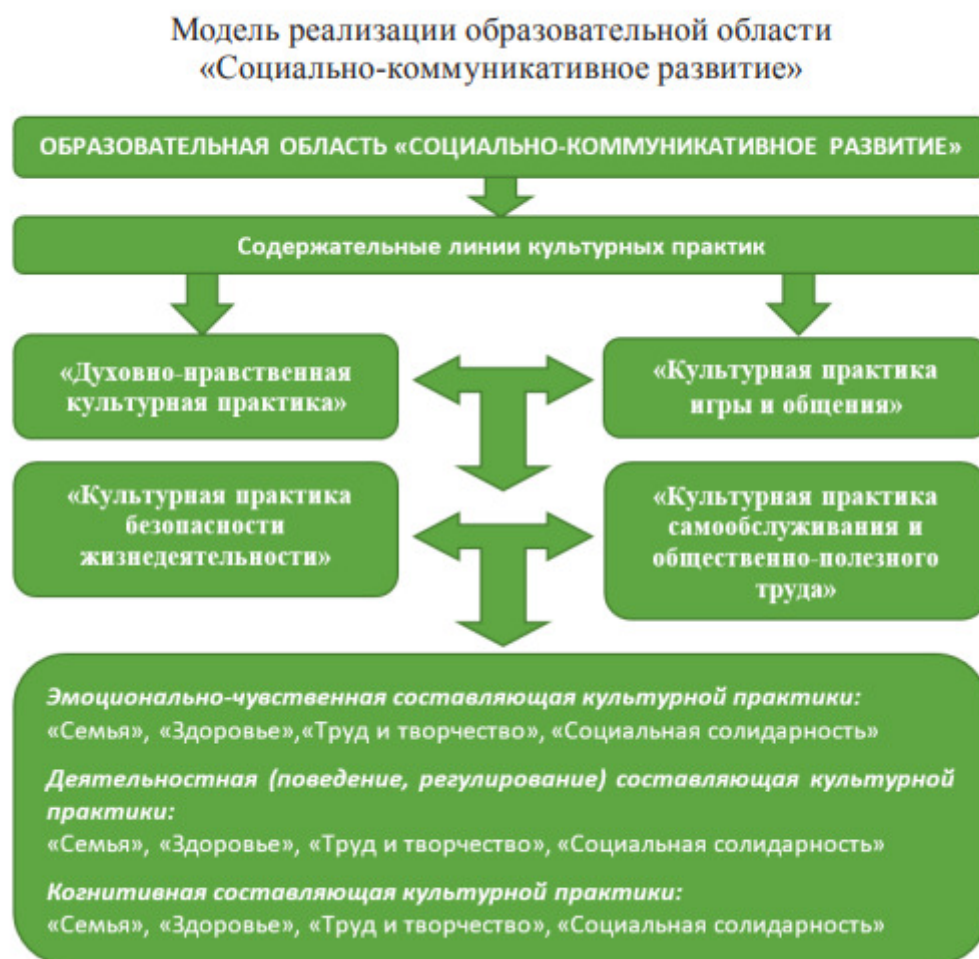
Модель реализации образовательной области «Социально-коммуникативное развитие»

ОБРАЗОВАТЕЛЬНАЯ ОБЛАСТЬ «СОЦИАЛЬНО-КОММУНИКАТИВНОЕ РАЗВИТИЕ»

Содержательные линии культурных практик

«Духовно-нравственная культурная практика»

«Культурная практика игры и общения»

«Культурная практика безопасности жизнедеятельности»

«Культурная практика самообслуживания и общественно-полезного труда»

Эмоционально-чувственная составляющая культурной практики:
«Семья», «Здоровье»,«Труд и творчество», «Социальная солидарность»

Деятельностная (поведение, регулирование) составляющая культурной практики:
«Семья», «Здоровье», «Труд и творчество», «Социальная солидарность»

Когнитивная составляющая культурной практики:
«Семья», «Здоровье», «Труд и творчество», «Социальная солидарность»